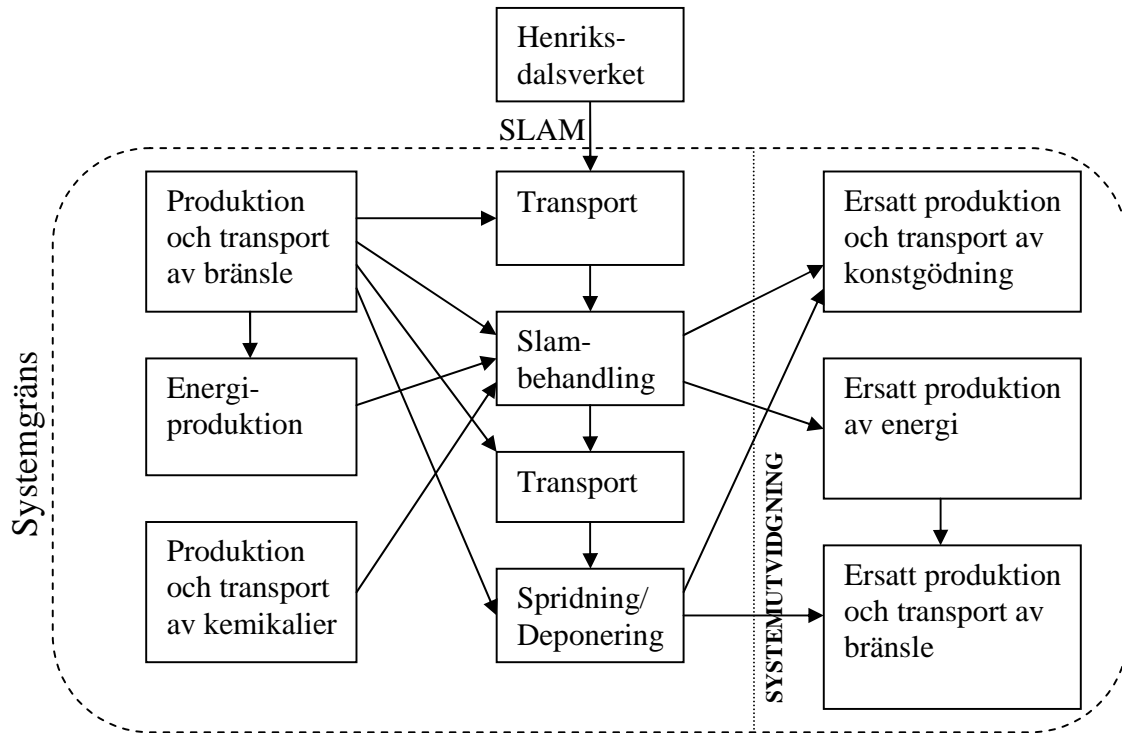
Henriksdalsverket

SLAM

Systemgräns

Produktion och transport av bränsle

Transport

Ersatt produktion och transport av konstgödning

Slambehandling

Energiproduktion

Ersatt produktion av energi

Transport

SYSTEMUTVIDGNING

Produktion och transport av kemikalier

Spridning/ Deponering

Ersatt produktion och transport av bränsle